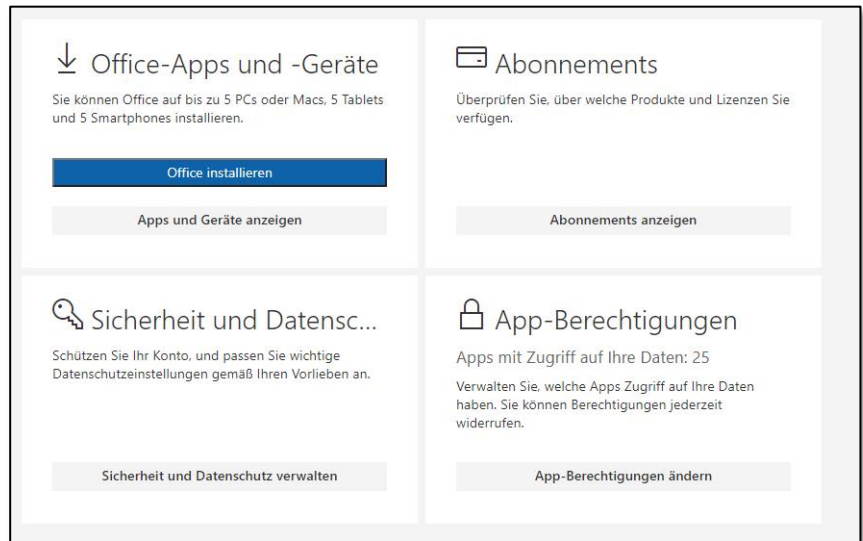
Office-Apps und -Geräte

Sie können Office auf bis zu 5 PCs oder Macs, 5 Tablets und 5 Smartphones installieren.

Office installieren

Apps und Geräte anzeigen

Abonnements

Überprüfen Sie, über welche Produkte und Lizenzen Sie verfügen.

Abonnements anzeigen

Sicherheit und Datensc...

Schützen Sie Ihr Konto, und passen Sie wichtige Datenschutzeinstellungen gemäß Ihren Vorlieben an.

Sicherheit und Datenschutz verwalten

App-Berechtigungen

Apps mit Zugriff auf Ihre Daten: 25

Verwalten Sie, welche Apps Zugriff auf Ihre Daten haben. Sie können Berechtigungen jederzeit widerrufen.

App-Berechtigungen ändern